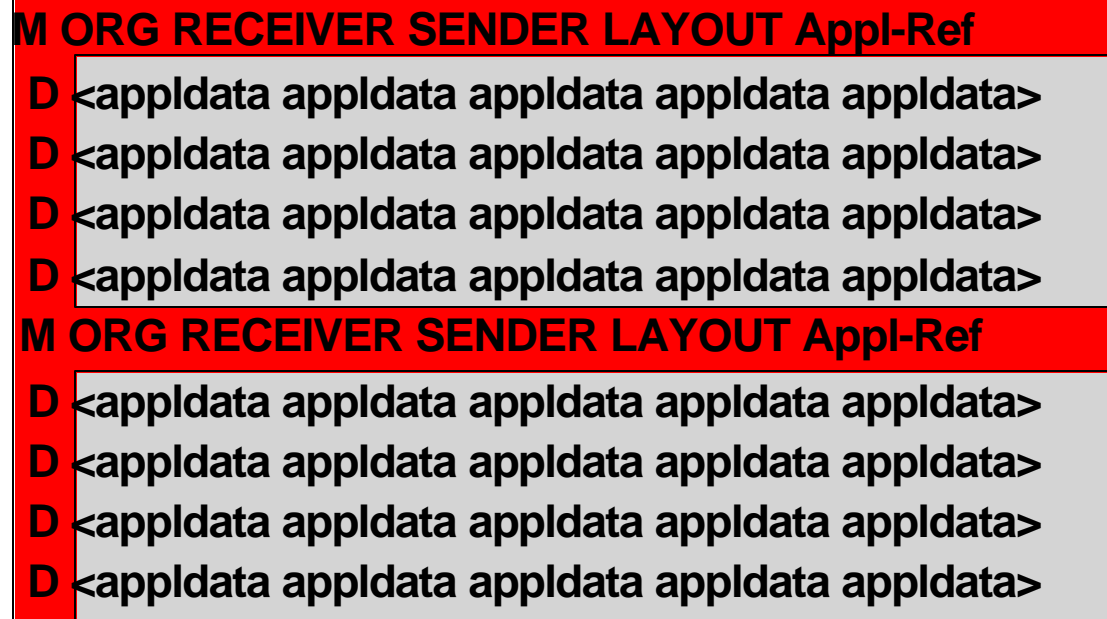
M ORG RECEIVER SENDER LAYOUT Appl-Ref
D <appldata appldata appldata appldata appldata>
D <appldata appldata appldata appldata appldata>
D <appldata appldata appldata appldata appldata>
D <appldata appldata appldata appldata appldata>
M ORG RECEIVER SENDER LAYOUT Appl-Ref
D <appldata appldata appldata appldata appldata>
D <appldata appldata appldata appldata appldata>
D <appldata appldata appldata appldata appldata>
D <appldata appldata appldata appldata appldata>